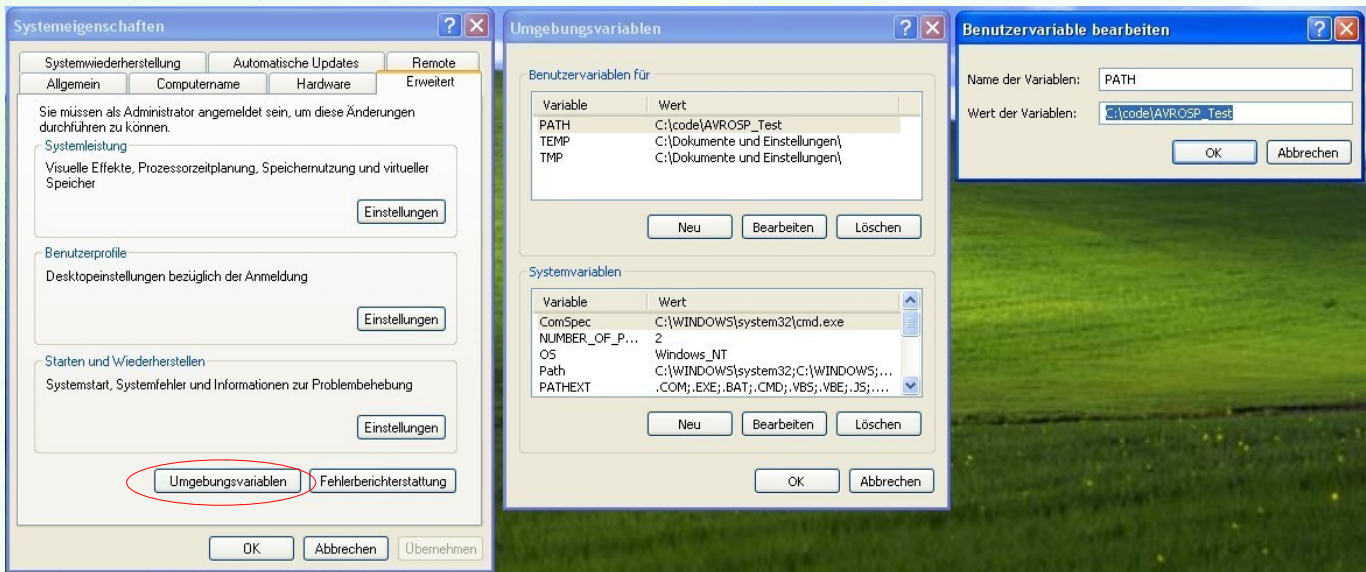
Systemeigenschaften

Systemwiederherstellung | Automatische Updates | Remote
Allgemein | Computername | Hardware | Erweitert

Sie müssen als Administrator angemeldet sein, um diese Änderungen durchführen zu können.

Systemleistung
Visuelle Effekte, Prozessorzeitplanung, Speichernutzung und virtueller Speicher
Einstellungen

Benutzerprofile
Desktopeinstellungen bezüglich der Anmeldung
Einstellungen

Starten und Wiederherstellen
Systemstart, Systemfehler und Informationen zur Problembehebung
Einstellungen

Umgebungsvariablen | Fehlerberichterstattung

OK | Abbrechen | Übernehmen

Umgebungsvariablen

Benutzervariablen für

| Variable | Wert |
|---|---|
| PATH | C:\code\AVROSP_Test |
| TEMP | C:\Dokumente und Einstellungen\ |
| TMP | C:\Dokumente und Einstellungen\ |

Neu | Bearbeiten | Löschen

Systemvariablen

| Variable | Wert |
|---|---|
| ComSpec | C:\WINDOWS\system32\cmd.exe |
| NUMBER_OF_P... | 2 |
| OS | Windows_NT |
| Path | C:\WINDOWS\system32;C:\WINDOWS;... |
| PATHEXT | .COM;.EXE;.BAT;.CMD;.VBS;.VBE;.JS;.... |

Neu | Bearbeiten | Löschen

OK | Abbrechen

Benutzervariable bearbeiten

Name der Variablen: PATH
Wert der Variablen: C:\code\AVROSP_Test

OK | Abbrechen